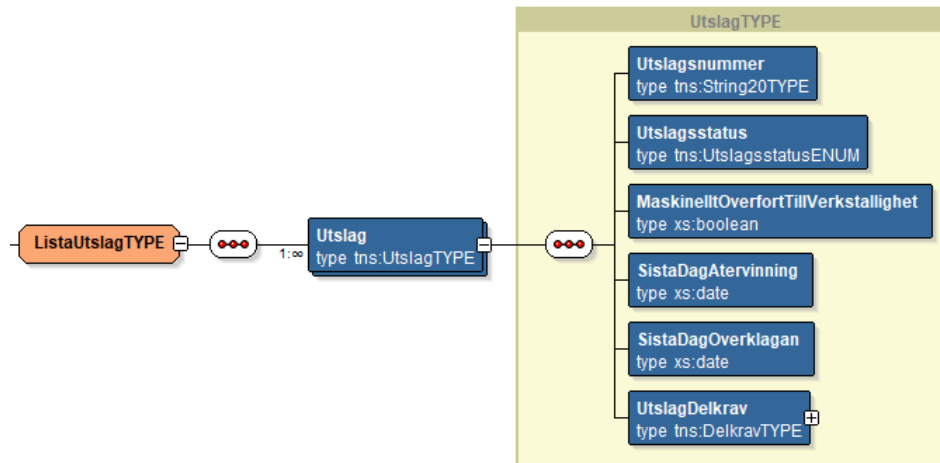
ListaUtslagTYPE

Utslag
type tns:UtslagTYPE

1:∞

UtslagTYPE

Utslagsnummer
type tns:String20TYPE

Utslagsstatus
type tns:UtslagsstatusENUM

MaskinelltOverfortTillVerkstallighet
type xs:boolean

SistaDagAtervinning
type xs:date

SistaDagOverklagan
type xs:date

UtslagDelkrav
type tns:DelkravTYPE